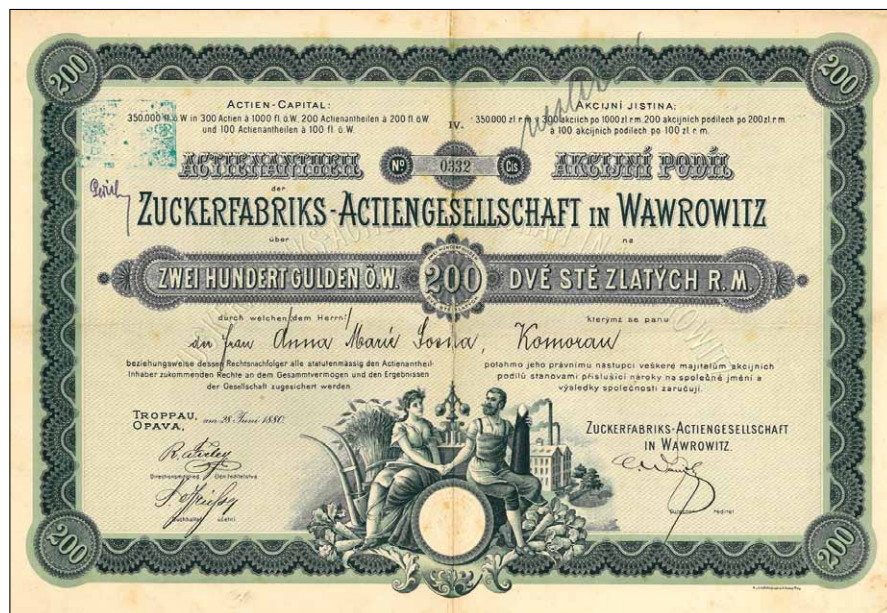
200

200

ACTIEN-CAPITAL:
350.000 fl. ö.W. in 300 Actien à 1000 fl. ö.W. 200 Actienantheilen à 200 fl. ö.W. und 100 Actienantheilen à 100 fl. ö.W.

IV.

AKCIJNÍ JISTINA:
350.000 zl. r.m. v 300 akciích po 1000 zl. r.m. 200 akcijních podílech po 200 zl. r.m. a 100 akcijních podílech po 100 zl. r.m.

ACTIENANTHEIL

Nº 0332 Cis

AKCIJNÍ PODÍL

der

ZUCKERFABRIKS-ACTIENGESELLSCHAFT IN WAWROWITZ

über

na

ZWEI HUNDERT GULDEN Ö.W.

200

DVĚ STĚ ZLATÝCH R.M.

durch welchen dem Herrn

kterýmž se panu

an Frau Anna Marie Sosna, Komorau

beziehungsweise dessen Rechtsnachfolger alle statutenmässig den Actienantheil-Inhaber zukommenden Rechte an dem Gesammtvermögen und den Ergebnissen der Gesellschaft zugesichert werden.

potažmo jeho právnímu nástupci veškeré majitelům akcijních podílů stanovami příslušící nároky na společné jmění a výsledky společnosti zaručují.

TROPPAU, OPAVA, am 28 Juni 1880

ZUCKERFABRIKS-ACTIENGESELLSCHAFT IN WAWROWITZ.

Directionsmitglied   Člen ředitelstva

Buchhalter   Účetní

Obmann   Předseda

200

200